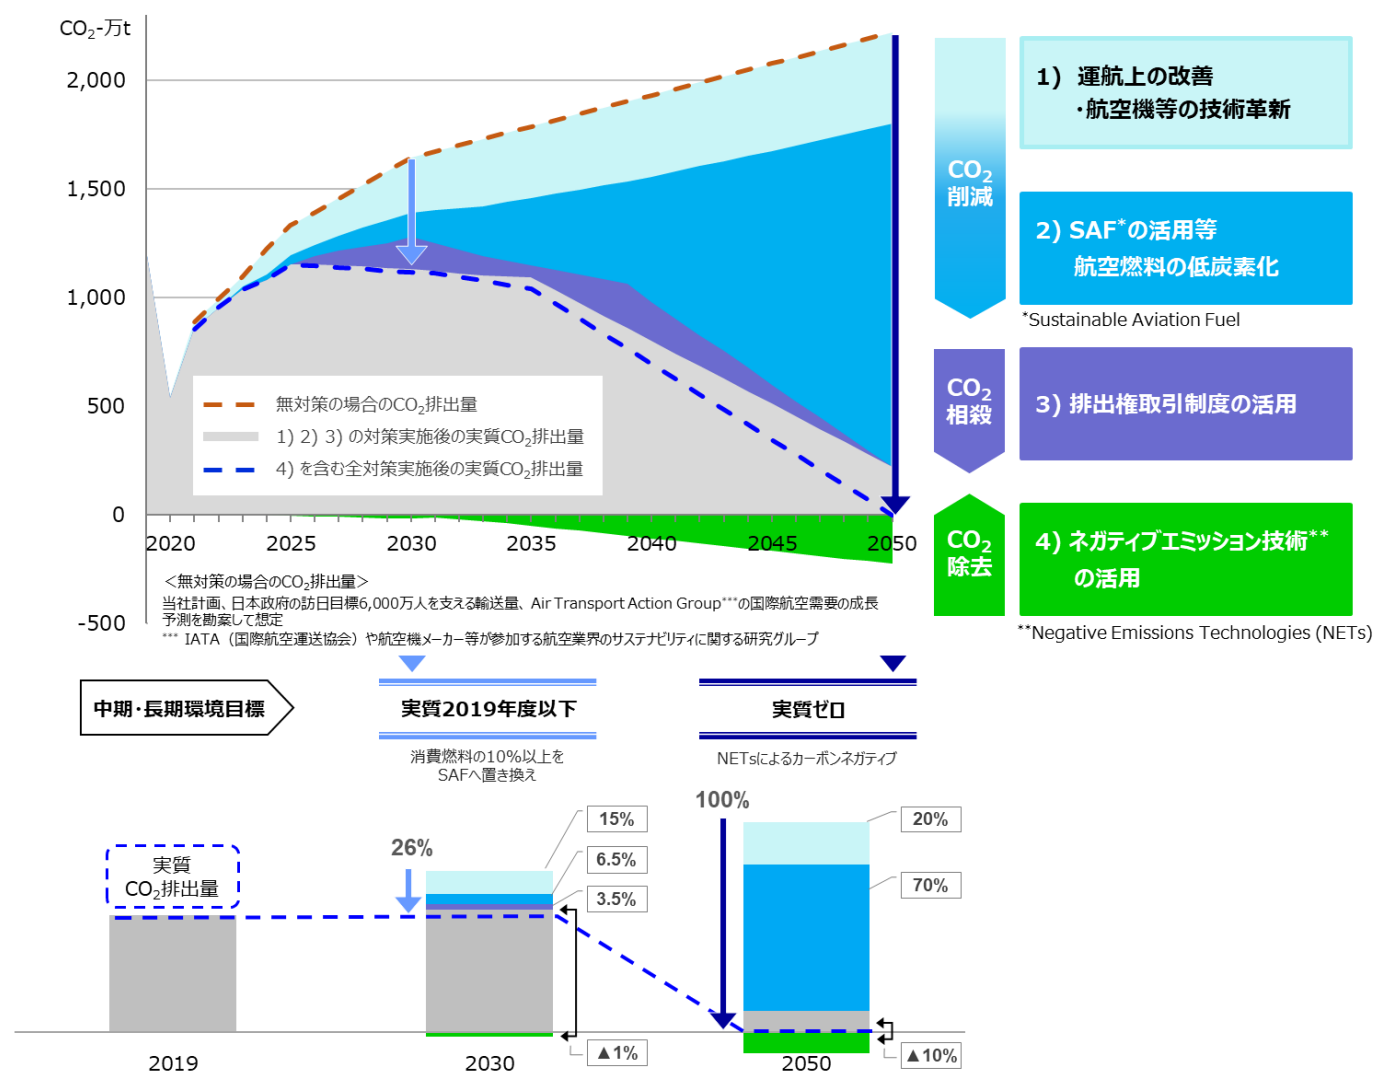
$CO_2$-万t

2,000
1,500
1,000
500
0
-500

無対策の場合の$CO_2$排出量
1) 2) 3) の対策実施後の実質$CO_2$排出量
4) を含む全対策実施後の実質$CO_2$排出量

2020 2025 2030 2035 2040 2045 2050

<無対策の場合の$CO_2$排出量>
当社計画、日本政府の訪日目標6,000万人を支える輸送量、Air Transport Action Group***の国際航空需要の成長予測を勘案して想定
*** IATA（国際航空運送協会）や航空機メーカー等が参加する航空業界のサステナビリティに関する研究グループ

$CO_2$ 削減
1) 運航上の改善
・航空機等の技術革新
2) SAF*の活用等
航空燃料の低炭素化
*Sustainable Aviation Fuel

$CO_2$ 相殺
3) 排出権取引制度の活用

$CO_2$ 除去
4) ネガティブエミッション技術**の活用
**Negative Emissions Technologies (NETs)

中期・長期環境目標
実質2019年度以下
消費燃料の10%以上をSAFへ置き換え
実質ゼロ
NETsによるカーボンネガティブ

実質
$CO_2$排出量

26%
15%
6.5%
3.5%
▲1%

100%
20%
70%
▲10%

2019
2030
2050